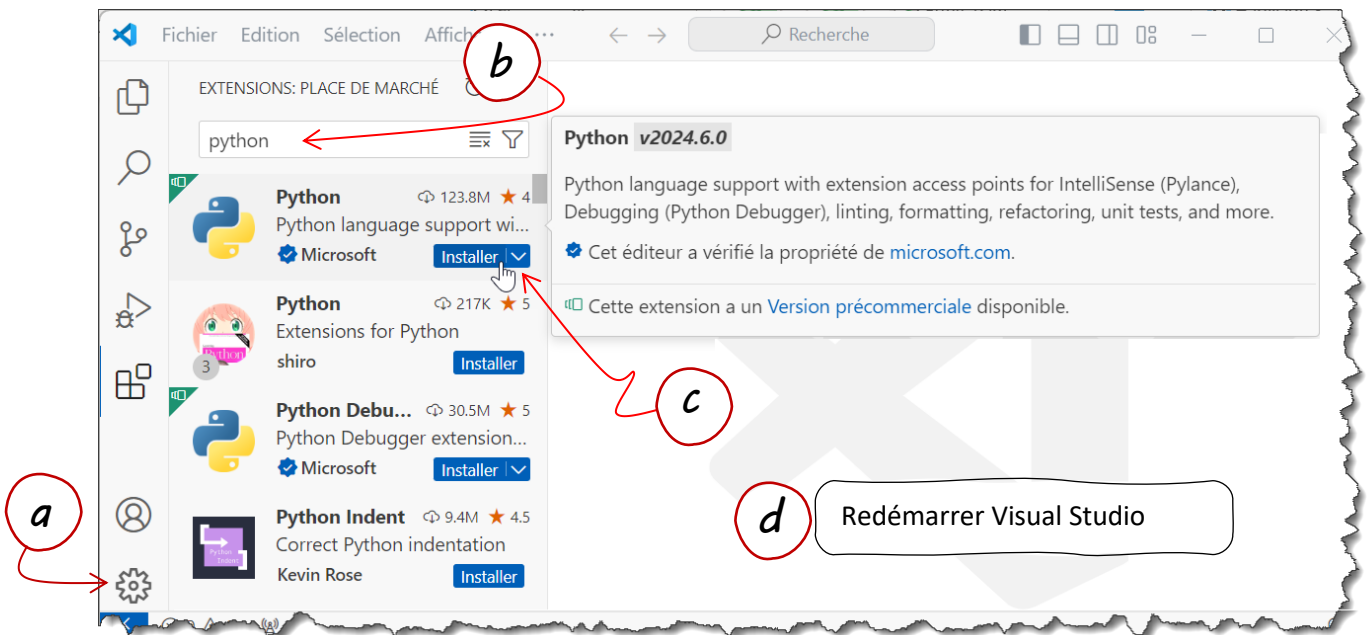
Fichier Edition Sélection Affich

Recherche

EXTENSIONS: PLACE DE MARCHÉ

python

Python 123.8M ★ 4
Python language support wi...
Microsoft Installer

Python 217K ★ 5
Extensions for Python
shiro Installer

3

Python Debu... 30.5M ★ 5
Python Debugger extension...
Microsoft Installer

Python Indent 9.4M ★ 4.5
Correct Python indentation
Kevin Rose Installer

Python v2024.6.0

Python language support with extension access points for IntelliSense (Pylance), Debugging (Python Debugger), linting, formatting, refactoring, unit tests, and more.

Cet éditeur a vérifié la propriété de microsoft.com.

Cette extension a un Version précommerciale disponible.

a

b

c

d

Redémarrer Visual Studio